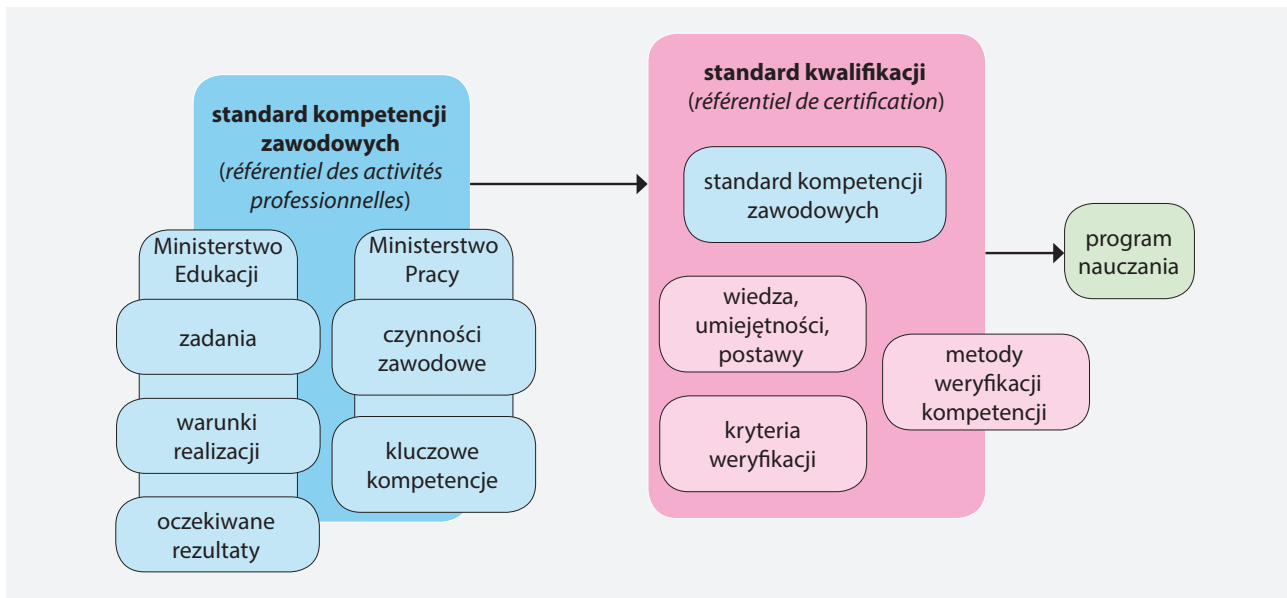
**standard kompetencji zawodowych**
(*référentiel des activités professionnelles*)

Ministerstwo Edukacji

zadania

warunki realizacji

oczekiwane rezultaty

Ministerstwo Pracy

czynności zawodowe

kluczowe kompetencje

**standard kwalifikacji**
(*référentiel de certification*)

standard kompetencji zawodowych

wiedza, umiejętności, postawy

kryteria weryfikacji

metody weryfikacji kompetencji

program nauczania